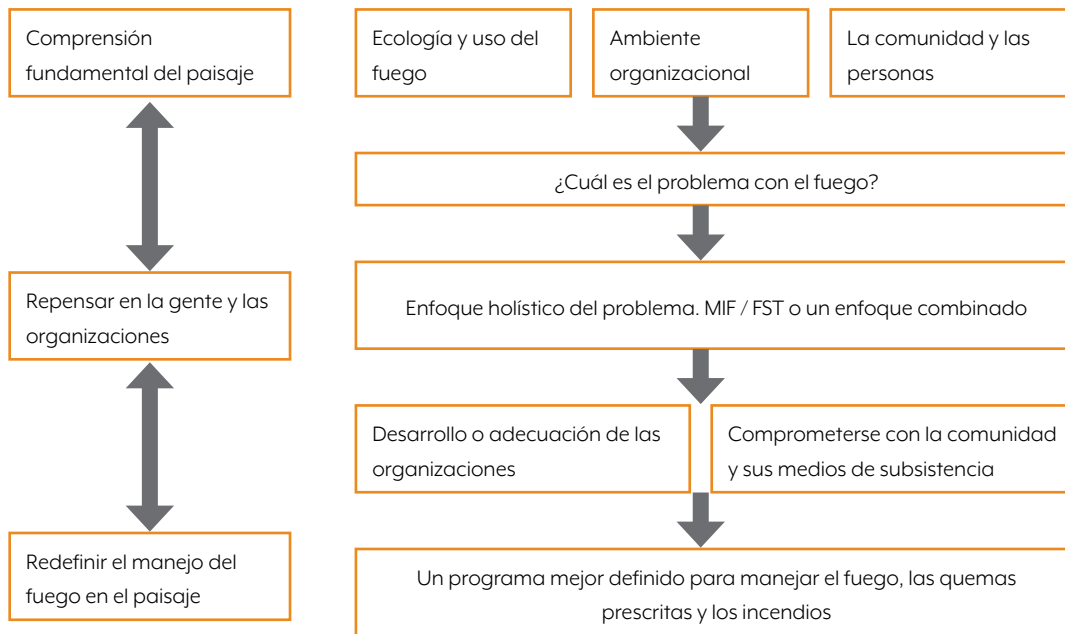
Comprensión fundamental del paisaje

Repensar en la gente y las organizaciones

Redefinir el manejo del fuego en el paisaje

Ecología y uso del fuego

Ambiente organizacional

La comunidad y las personas

¿Cuál es el problema con el fuego?

Enfoque holístico del problema. MIF / FST o un enfoque combinado

Desarrollo o adecuación de las organizaciones

Comprometerse con la comunidad y sus medios de subsistencia

Un programa mejor definido para manejar el fuego, las quemas prescritas y los incendios